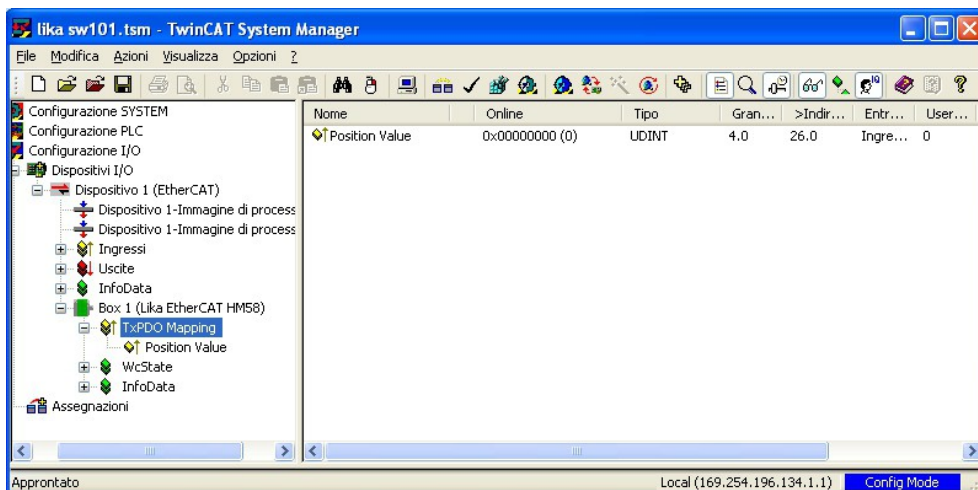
lika sw101.tsm - TwinCAT System Manager

File Modifica Azioni Visualizza Opzioni ?

Configurazione SYSTEM
Configurazione PLC
Configurazione I/O
Dispositivi I/O
Dispositivo 1 (EtherCAT)
Dispositivo 1-Immagine di process
Dispositivo 1-Immagine di process
Ingressi
Uscite
InfoData
Box 1 (Lika EtherCAT HM58)
TxPDO Mapping
Position Value
WcState
InfoData
Assegnazioni

| Nome | Online | Tipo | Gran... | >Indir... | Entr... | User... |
|---|---|---|---|---|---|---|
| Position Value | 0x00000000 (0) | UDINT | 4.0 | 26.0 | Ingre... | 0 |

Approntato
Local (169.254.196.134.1.1)
Config Mode